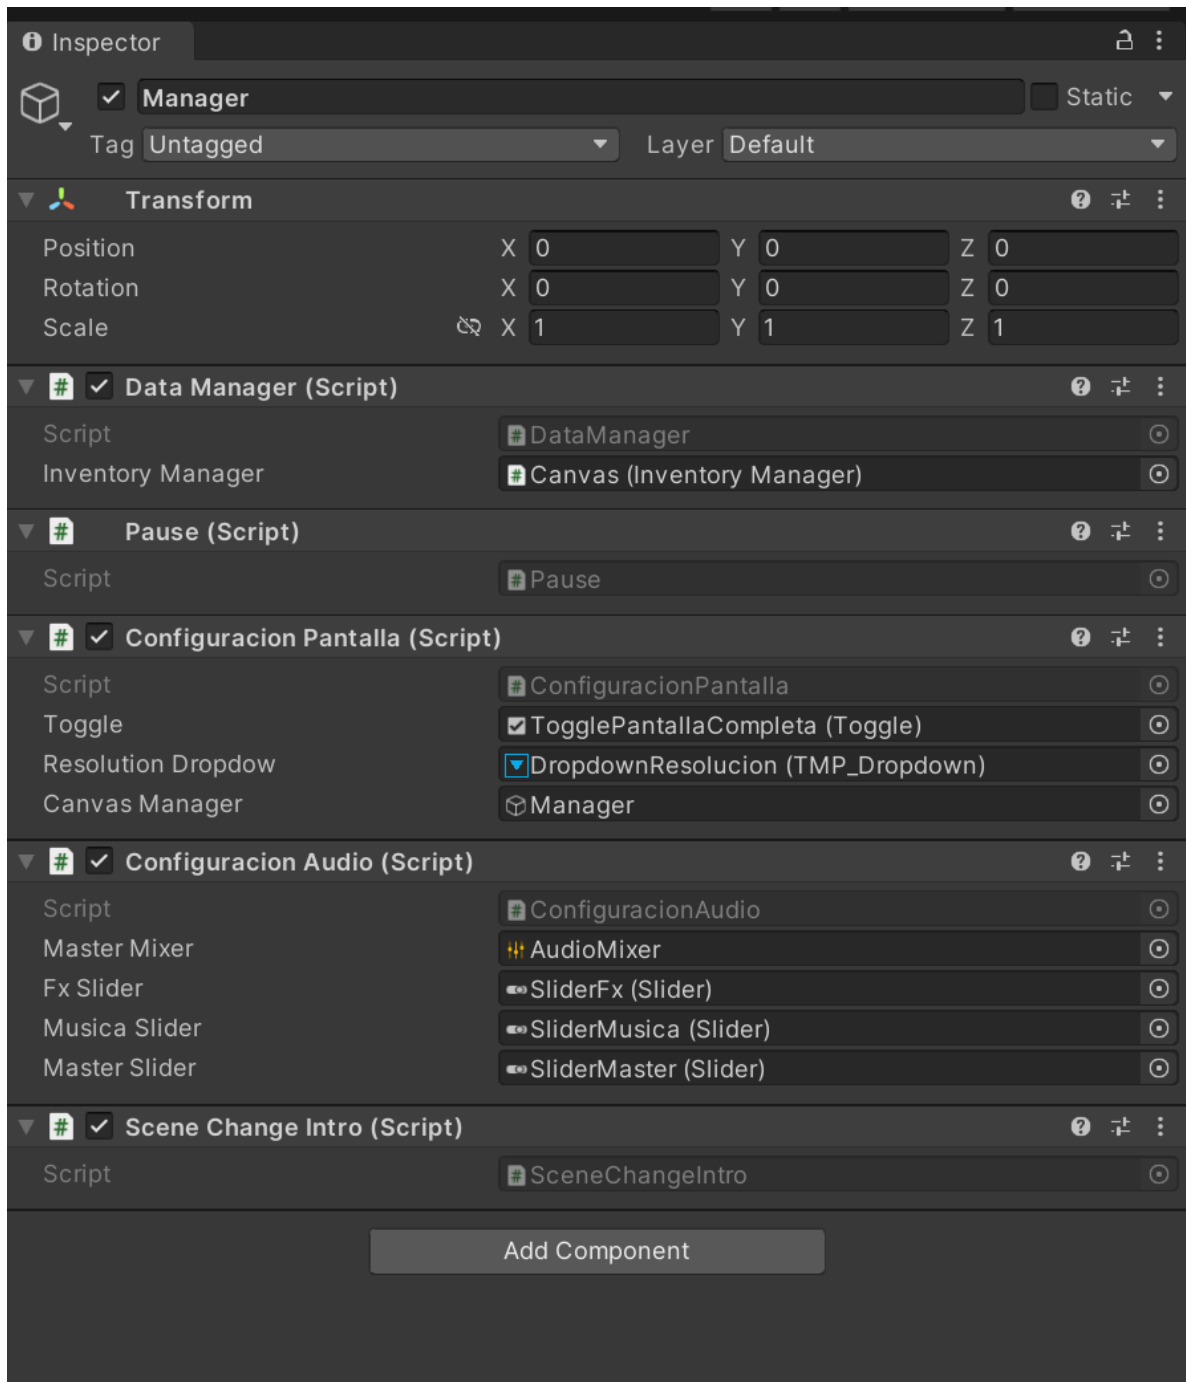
Inspector

Manager
Static
Tag Untagged
Layer Default

Transform
Position X 0 Y 0 Z 0
Rotation X 0 Y 0 Z 0
Scale X 1 Y 1 Z 1

Data Manager (Script)
Script DataManager
Inventory Manager Canvas (Inventory Manager)

Pause (Script)
Script Pause

Configuracion Pantalla (Script)
Script ConfiguracionPantalla
Toggle TogglePantallaCompleta (Toggle)
Resolution Dropdow DropdownResolucion (TMP_Dropdown)
Canvas Manager Manager

Configuracion Audio (Script)
Script ConfiguracionAudio
Master Mixer AudioMixer
Fx Slider SliderFx (Slider)
Musica Slider SliderMusica (Slider)
Master Slider SliderMaster (Slider)

Scene Change Intro (Script)
Script SceneChangeIntro

Add Component